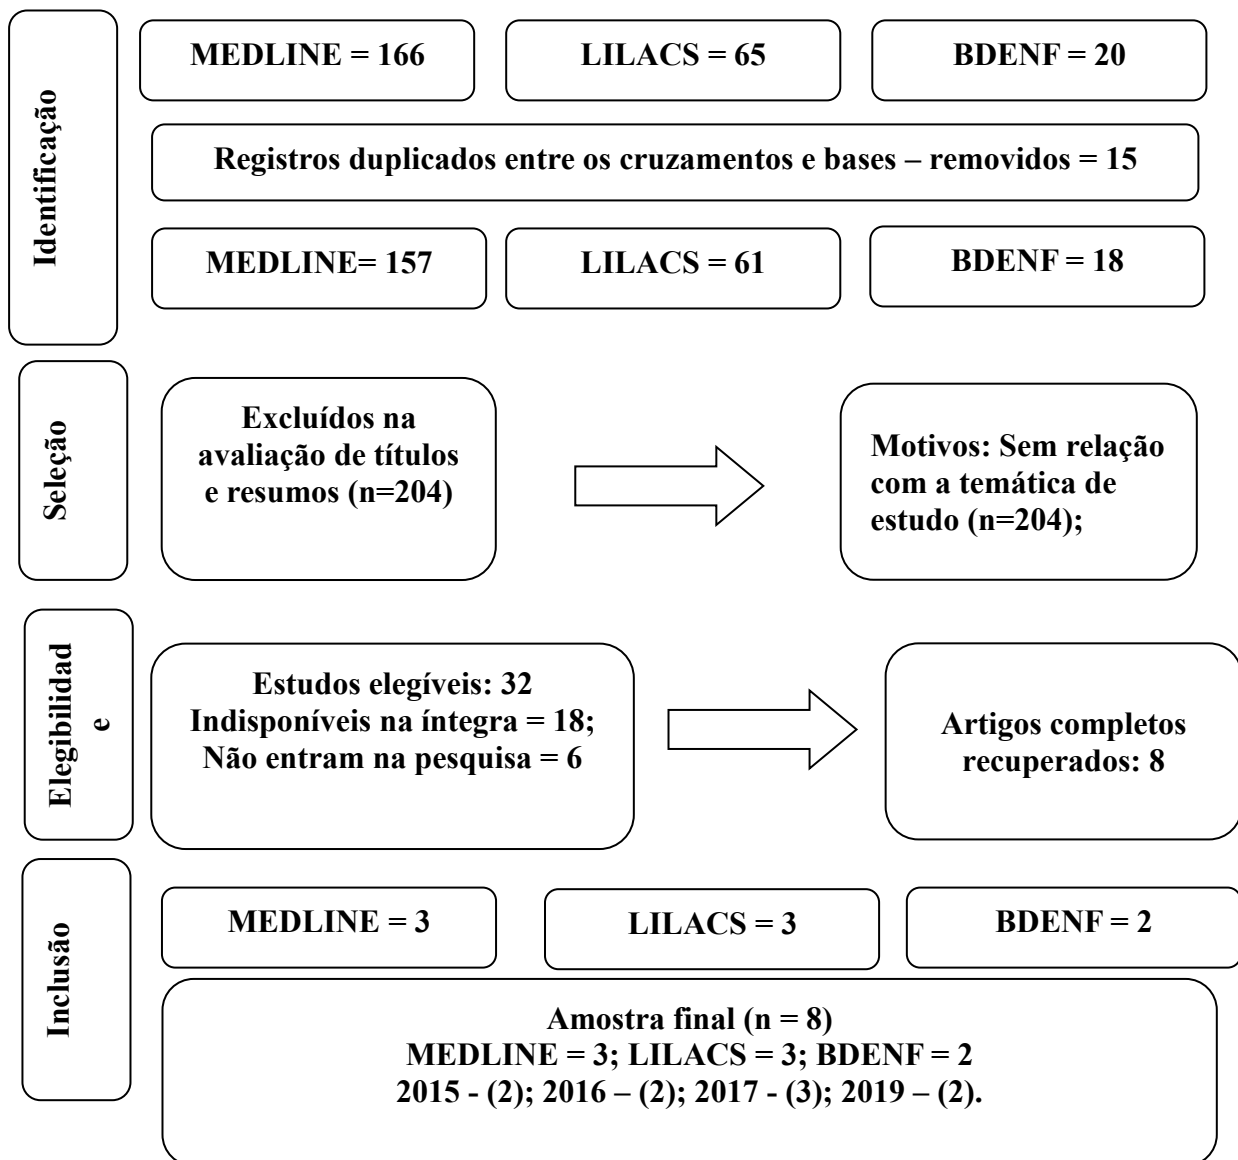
Identificação

MEDLINE = 166

LILACS = 65

BDENF = 20

Registros duplicados entre os cruzamentos e bases – removidos = 15

MEDLINE= 157

LILACS = 61

BDENF = 18

Seleção

Excluídos na avaliação de títulos e resumos (n=204)

Motivos: Sem relação com a temática de estudo (n=204);

Elegibilidad e

Estudos elegíveis: 32
Indisponíveis na íntegra = 18;
Não entram na pesquisa = 6

Artigos completos recuperados: 8

Inclusão

MEDLINE = 3

LILACS = 3

BDENF = 2

Amostra final (n = 8)
MEDLINE = 3; LILACS = 3; BDENF = 2
2015 - (2); 2016 – (2); 2017 - (3); 2019 – (2).